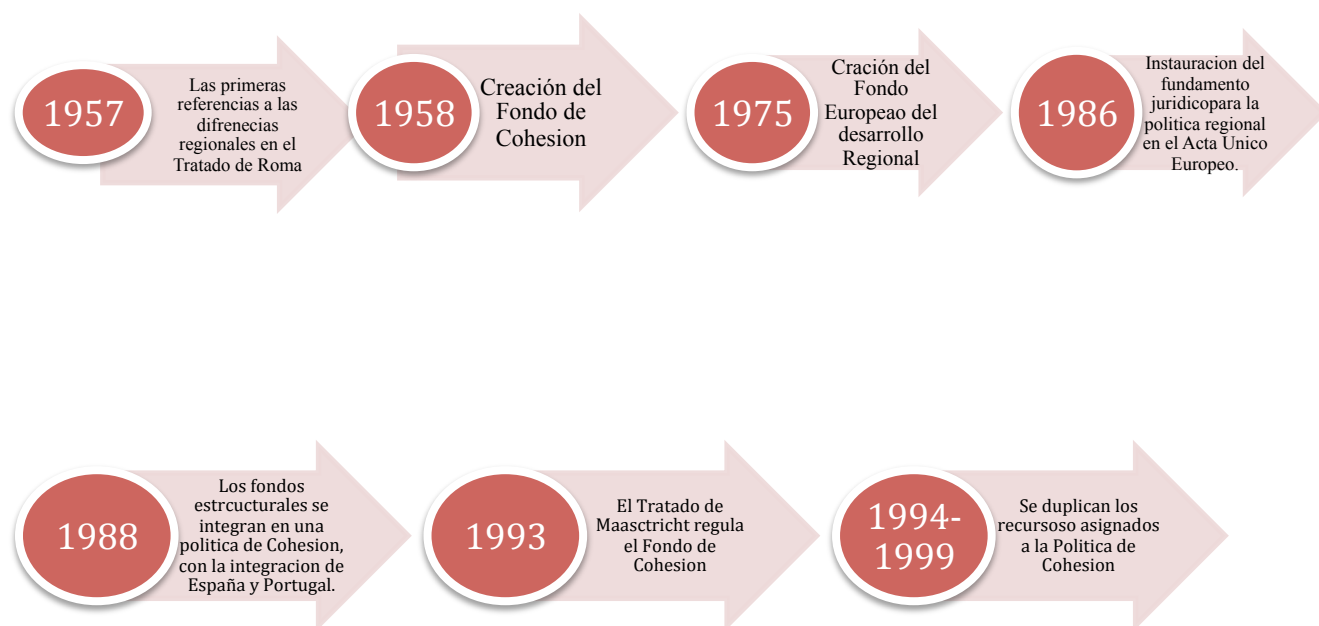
1957

Las primeras referencias a las difrenecias regionales en el Tratado de Roma

1958

Creación del Fondo de Cohesion

1975

Cración del Fondo Europeao del desarrollo Regional

1986

Instauracion del fundamento juridicopara la politica regional en el Acta Unico Europeo.

1988

Los fondos estrcucturales se integran en una politica de Cohesion, con la integracion de España y Portugal.

1993

El Tratado de Maasctricht regula el Fondo de Cohesion

1994-1999

Se duplican los recursoso asignados a la Politica de Cohesion